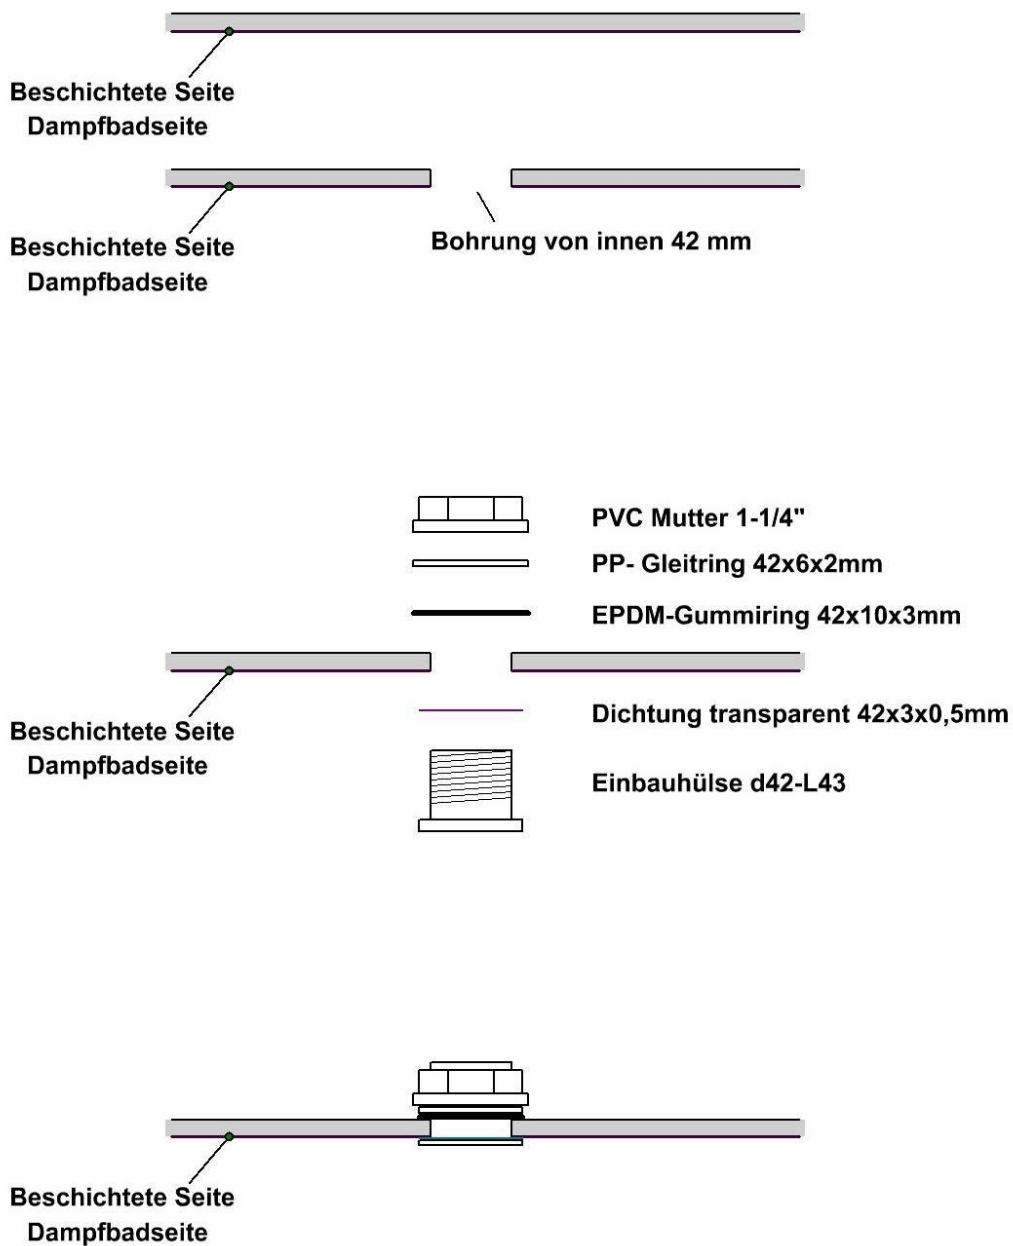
Beschichtete Seite
Dampfbadseite

Beschichtete Seite
Dampfbadseite

Bohrung von innen 42 mm

PVC Mutter 1-1/4"

PP- Gleitring 42x6x2mm

EPDM-Gummiring 42x10x3mm

Beschichtete Seite
Dampfbadseite

Dichtung transparent 42x3x0,5mm

Einbauhülse d42-L43

Beschichtete Seite
Dampfbadseite